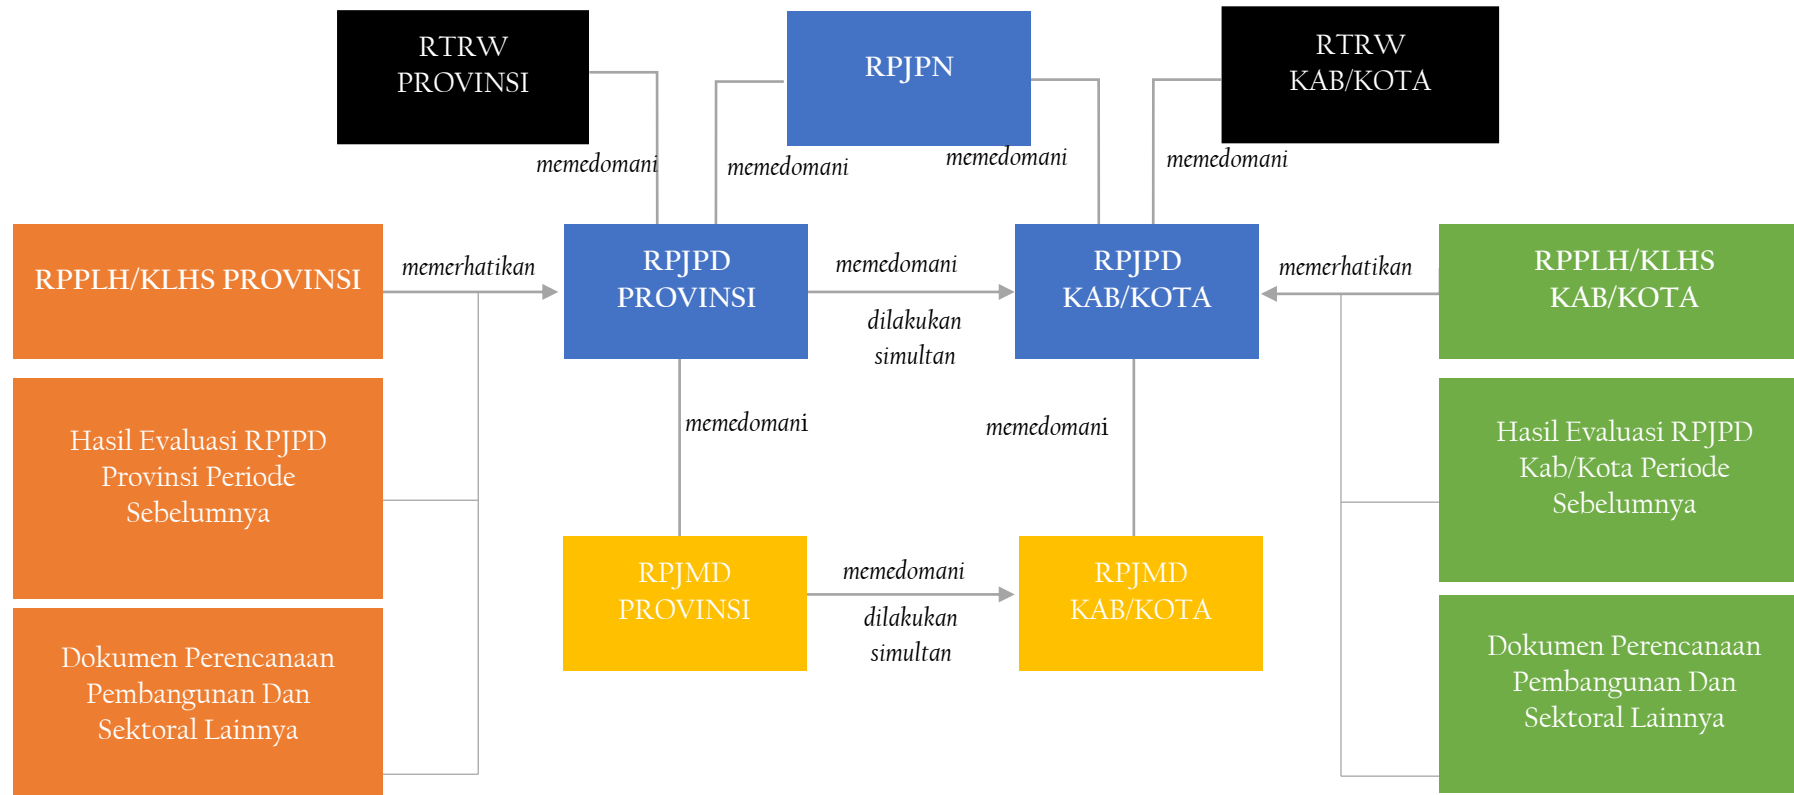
RTRW PROVINSI

RPJPN

RTRW KAB/KOTA

memedomani

memedomani

memedomani

memedomani

RPPLH/KLHS PROVINSI

memerhatikan

RPJPD PROVINSI

memedomani

dilakukan simultan

RPJPD KAB/KOTA

memerhatikan

RPPLH/KLHS KAB/KOTA

Hasil Evaluasi RPJPD Provinsi Periode Sebelumnya

memedomani

memedomani

Hasil Evaluasi RPJPD Kab/Kota Periode Sebelumnya

RPJMD PROVINSI

memedomani

dilakukan simultan

RPJMD KAB/KOTA

Dokumen Perencanaan Pembangunan Dan Sektoral Lainnya

Dokumen Perencanaan Pembangunan Dan Sektoral Lainnya